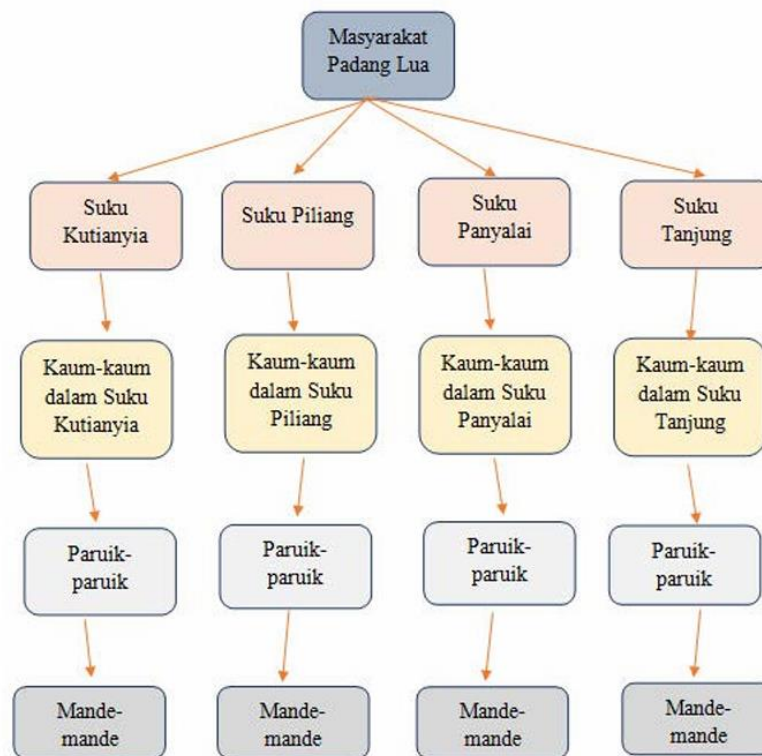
Masyarakat Padang Lua

Suku Kutianyia

Suku Piliang

Suku Panyalai

Suku Tanjung

Kaum-kaum dalam Suku Kutianyia

Kaum-kaum dalam Suku Piliang

Kaum-kaum dalam Suku Panyalai

Kaum-kaum dalam Suku Tanjung

Paruik-paruik

Paruik-paruik

Paruik-paruik

Paruik-paruik

Mande-mande

Mande-mande

Mande-mande

Mande-mande